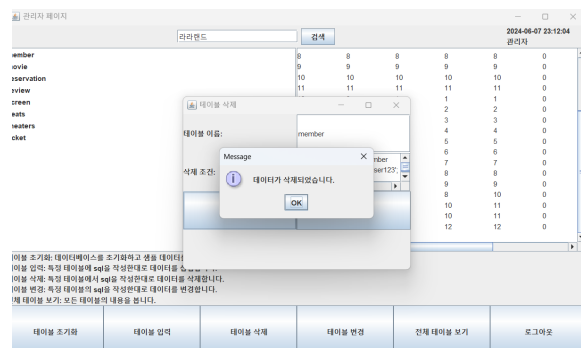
관리자 페이지

라라랜드 검색

2024-06-07 23:12:04
관리자

member
movie
reservation
review
screen
seats
theaters
ticket

| 8 | 9 | 8 | 8 | 8 | 0 |
|---|---|---|---|---|---|
| 9 | 9 | 9 | 9 | 9 | 0 |
| 10 | 10 | 10 | 10 | 10 | 0 |
| 11 | 11 | 11 | 11 | 11 | 0 |
|  |  |  | 1 | 1 | 0 |
|  |  |  | 2 | 2 | 0 |
|  |  |  | 3 | 3 | 0 |
|  |  |  | 4 | 4 | 0 |
|  |  |  | 5 | 5 | 0 |
|  |  |  | 6 | 6 | 0 |
|  |  |  | 7 | 7 | 0 |
|  |  |  | 8 | 8 | 0 |
|  |  |  | 9 | 9 | 0 |
|  |  |  | 10 | 10 | 0 |
|  |  |  | 10 | 11 | 0 |
|  |  |  | 11 | 11 | 0 |
|  |  |  | 12 | 12 | 0 |

테이블 삭제

테이블 이름: member

삭제 조건: ember ser123'

Message

데이터가 삭제되었습니다.

OK

테이블 초기화: 데이터베이스를 초기화하고 샘플 데이터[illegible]
테이블 입력: 특정 테이블에 sql을 작성한대로 데이터를 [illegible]
테이블 삭제: 특정 테이블에서 sql을 작성한대로 데이터를 삭제합니다.
테이블 변경: 특정 테이블의 sql을 작성한대로 데이터를 변경합니다.
전체 테이블 보기: 모든 테이블의 내용을 봅니다.

테이블 초기화 | 테이블 입력 | 테이블 삭제 | 테이블 변경 | 전체 테이블 보기 | 로그아웃